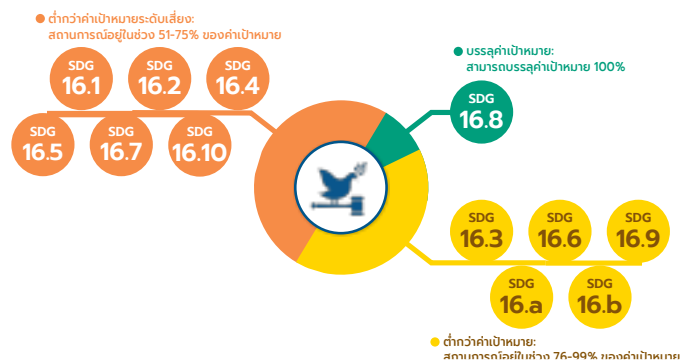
● ต่ำกว่าค่าเป้าหมายระดับเสี่ยง: สถานการณ์อยู่ในช่วง 51-75% ของค่าเป้าหมาย

SDG 16.1

SDG 16.2

SDG 16.4

SDG 16.5

SDG 16.7

SDG 16.10

● บรรลุค่าเป้าหมาย: สามารถบรรลุค่าเป้าหมาย 100%

SDG 16.8

SDG 16.3

SDG 16.6

SDG 16.9

SDG 16.a

SDG 16.b

● ต่ำกว่าค่าเป้าหมาย: สถานการณ์อยู่ในช่วง 76-99% ของค่าเป้าหมาย